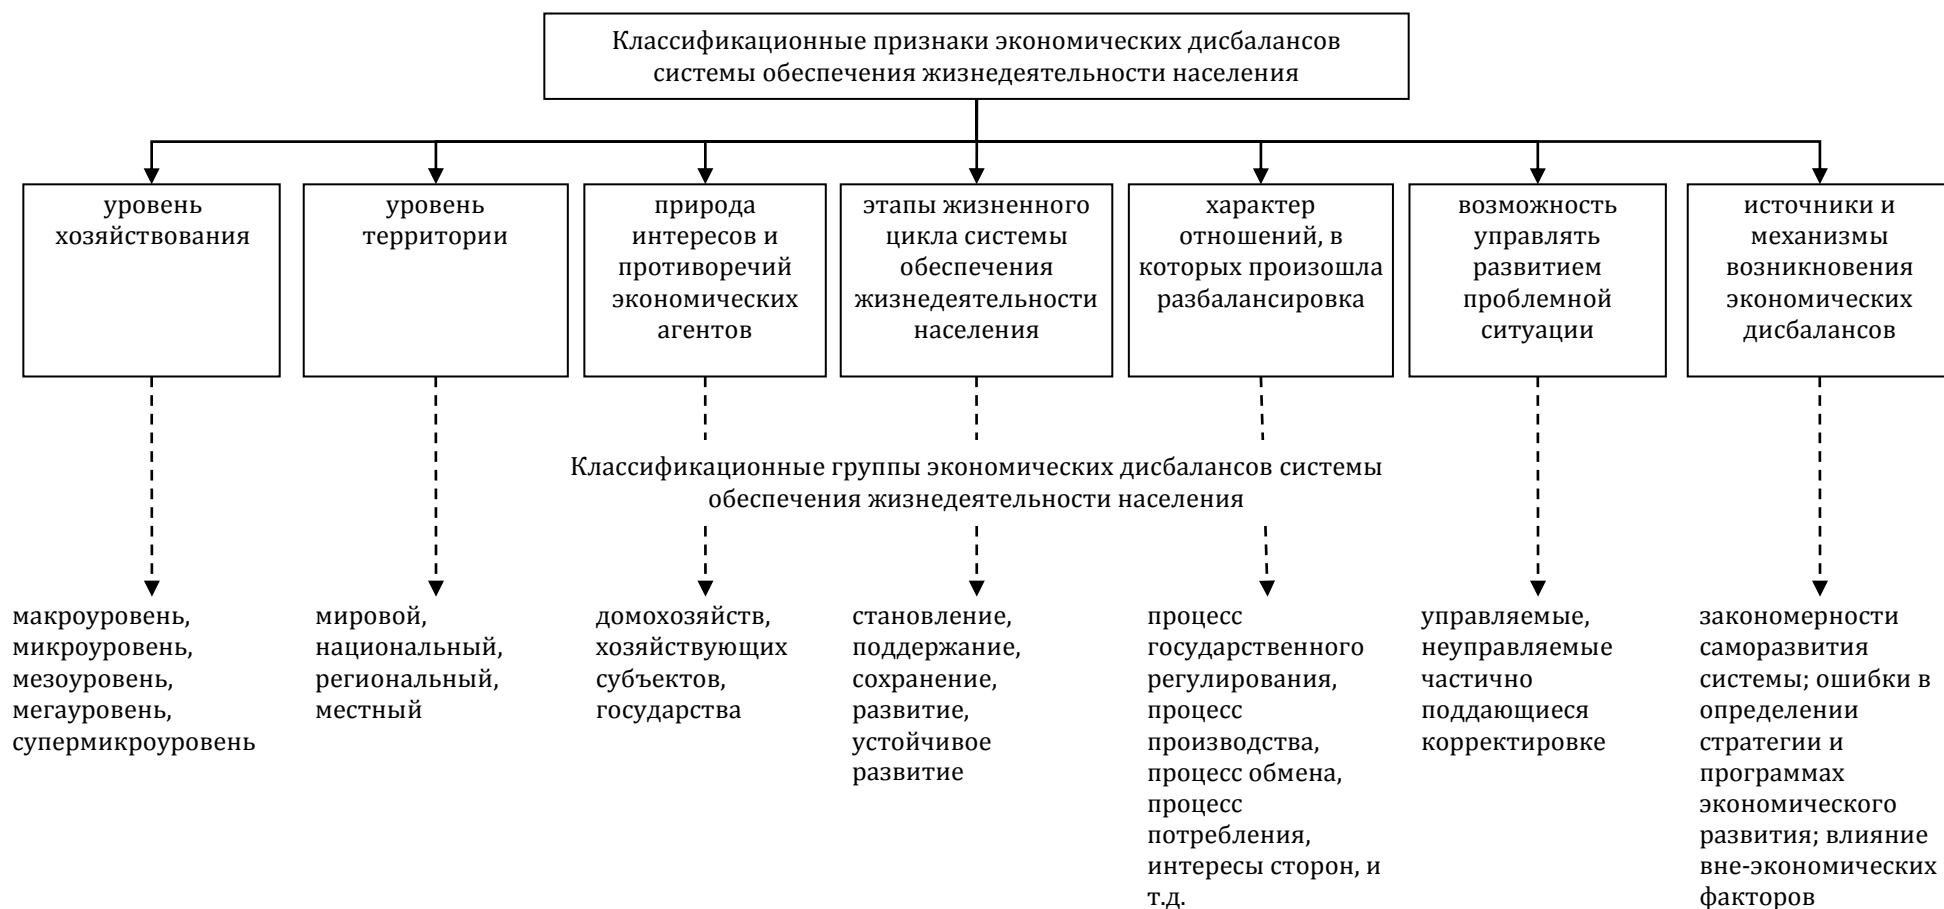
Классификационные признаки экономических дисбалансов системы обеспечения жизнедеятельности населения

уровень хозяйствования

уровень территории

природа интересов и противоречий экономических агентов

этапы жизненного цикла системы обеспечения жизнедеятельности населения

характер отношений, в которых произошла разбалансировка

возможность управлять развитием проблемной ситуации

источники и механизмы возникновения экономических дисбалансов

Классификационные группы экономических дисбалансов системы обеспечения жизнедеятельности населения

макроуровень, микроуровень, мезоуровень, мегауровень, супермикроуровень

мировой, национальный, региональный, местный

домохозяйств, хозяйствующих субъектов, государства

становление, поддержание, сохранение, развитие, устойчивое развитие

процесс государственного регулирования, процесс производства, процесс обмена, процесс потребления, интересы сторон, и т.д.

управляемые, неуправляемые частично поддающиеся корректировке

закономерности саморазвития системы; ошибки в определении стратегии и программах экономического развития; влияние вне-экономических факторов